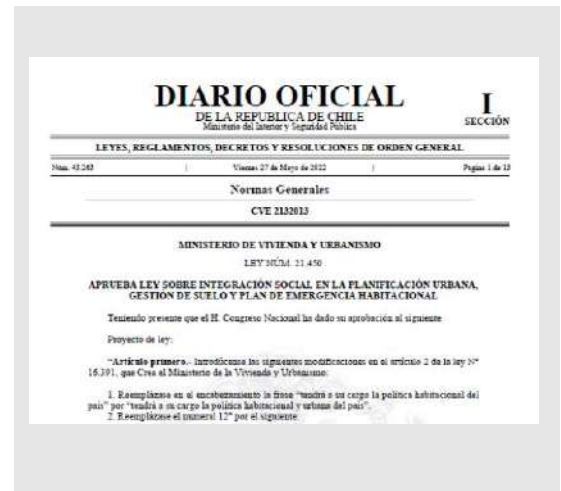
DIARIO OFICIAL
DE LA REPUBLICA DE CHILE
Ministerio del Interior y Seguridad Pública

I
SECCIÓN

LEYES, REGLAMENTOS, DECRETOS Y RESOLUCIONES DE ORDEN GENERAL

Núm. 43.263 | Viernes 27 de Mayo de 2022 | Página 1 de 13

Normas Generales

CVE 2132013

MINISTERIO DE VIVIENDA Y URBANISMO

LEY NÚM. 21.450

APRUEBA LEY SOBRE INTEGRACIÓN SOCIAL EN LA PLANIFICACIÓN URBANA, GESTIÓN DE SUELO Y PLAN DE EMERGENCIA HABITACIONAL

Teniendo presente que el H. Congreso Nacional ha dado su aprobación al siguiente

Proyecto de ley:

"Artículo primero.- Introdúcense las siguientes modificaciones en el artículo 2 de la ley N° 16.391, que Crea el Ministerio de la Vivienda y Urbanismo:

1. Reemplázase en el encabezamiento la frase "tendrá a su cargo la política habitacional del país" por "tendrá a su cargo la política habitacional y urbana del país".
2. Reemplázase el numeral 12° por el siguiente: